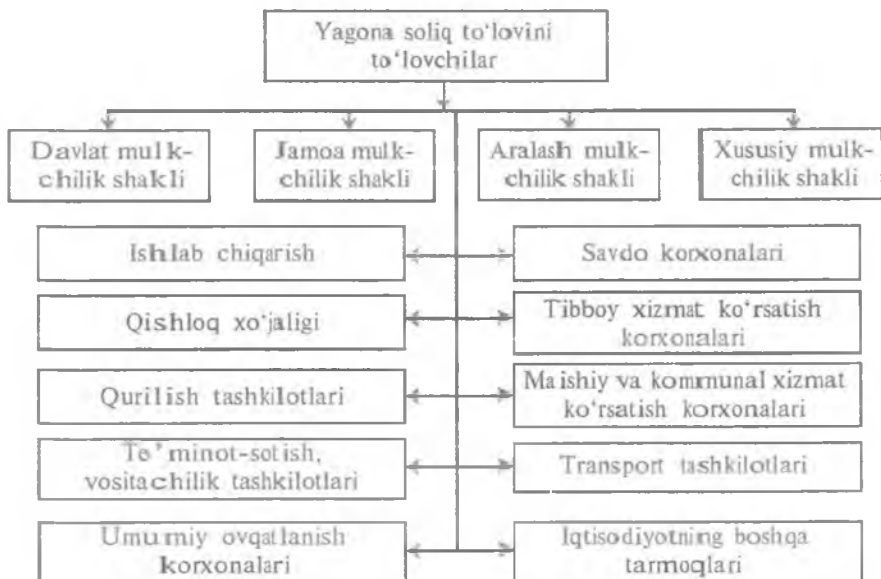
Yagona soliq to'lovini to'lovchilar

Davlat mulkchilik shakli

Jamoa mulkchilik shakli

Aralash mulkchilik shakli

Xususiy mulkchilik shakli

Ishlab chiqarish

Savdo korxonalari

Qishloq xo'jaligi

Tibboy xizmat ko'rsatish korxonalari

Qurilish tashkilotlari

Maishiy va kommunal xizmat ko'rsatish korxonalari

Te'minot-sotish, vositachilik tashkilotlari

Transport tashkilotlari

Umumiy ovqatlanish korxonalari

Iqtisodiyotning boshqa tarmoqlari